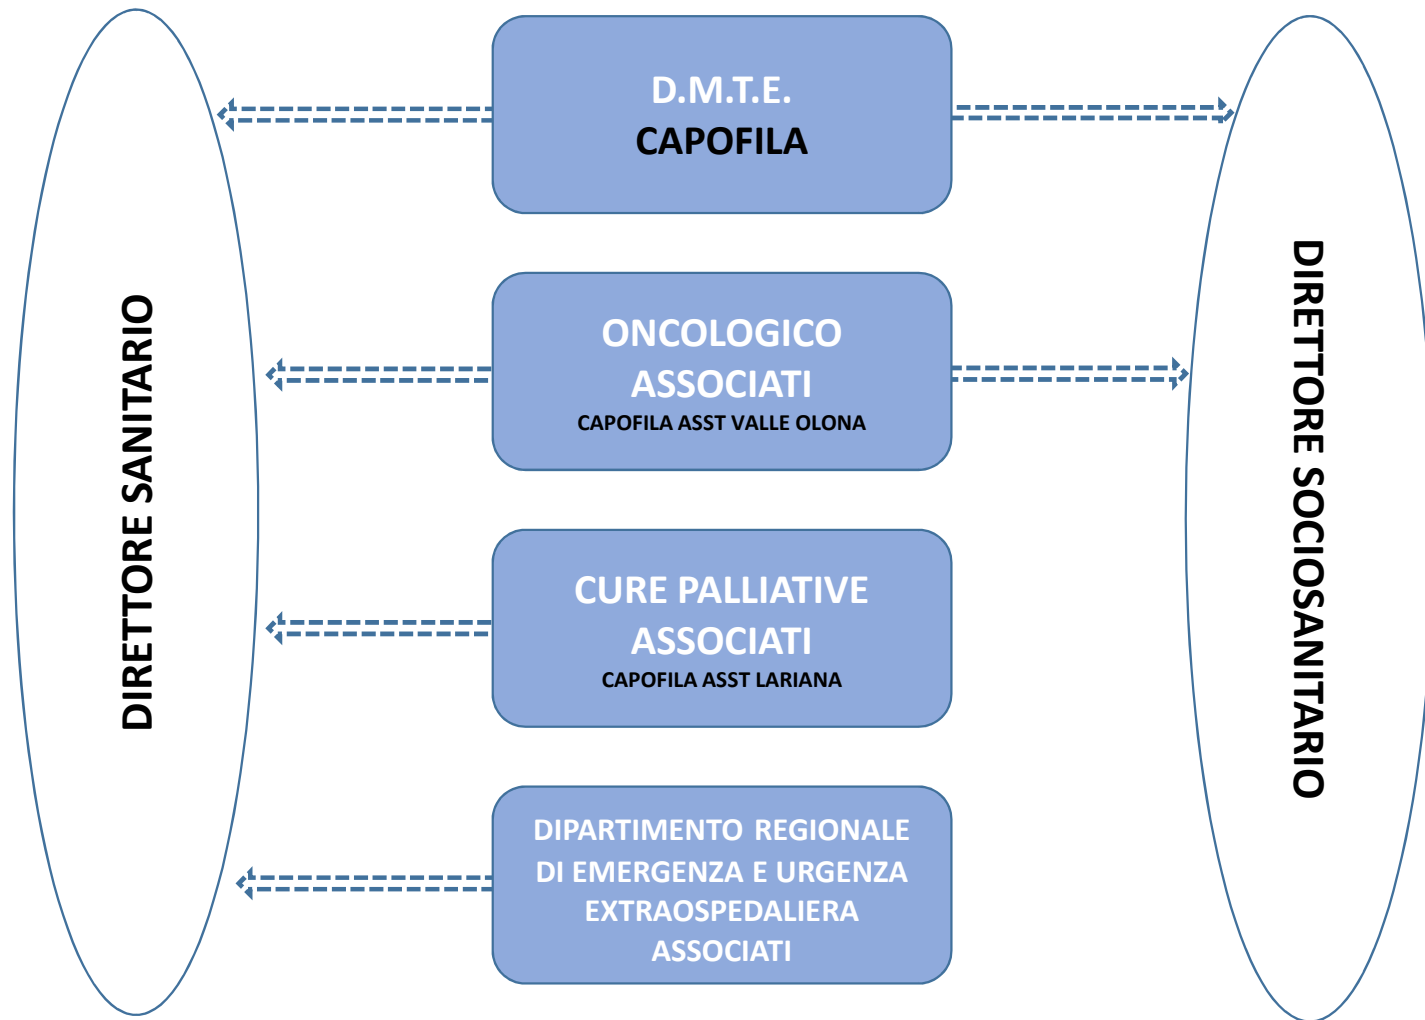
DIRETTORE SANITARIO

D.M.T.E.
CAPOFILA

ONCOLOGICO
ASSOCIATI
CAPOFILA ASST VALLE OLONA

CURE PALLIATIVE
ASSOCIATI
CAPOFILA ASST LARIANA

DIPARTIMENTO REGIONALE
DI EMERGENZA E URGENZA
EXTRAOSPEDALIERA
ASSOCIATI

DIRETTORE SOCIOSANITARIO